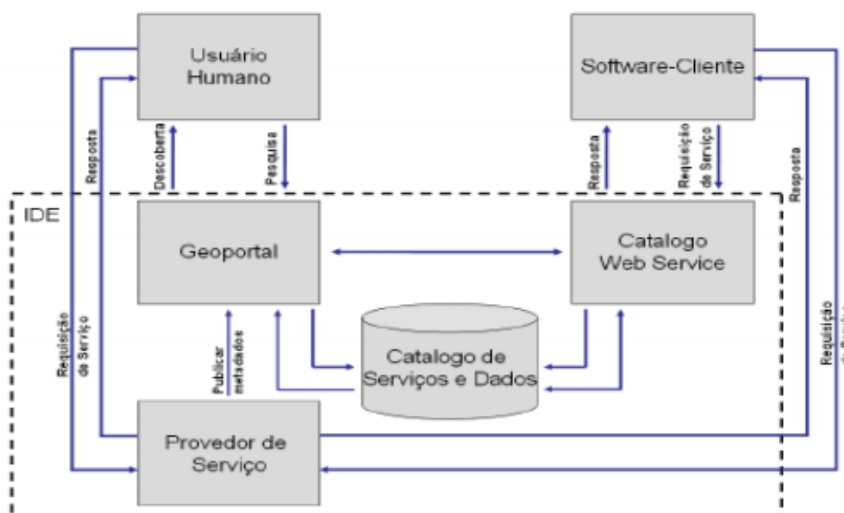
Usuário Humano

Software-Cliente

Resposta

Descoberta

Pesquisa

Resposta

Requisição de Serviço

Resposta

IDE

Geoportal

Catalogo Web Service

Requisição de Serviço

Publicar metadados

Catalogo de Serviços e Dados

Requisição de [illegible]

Provedor de Serviço